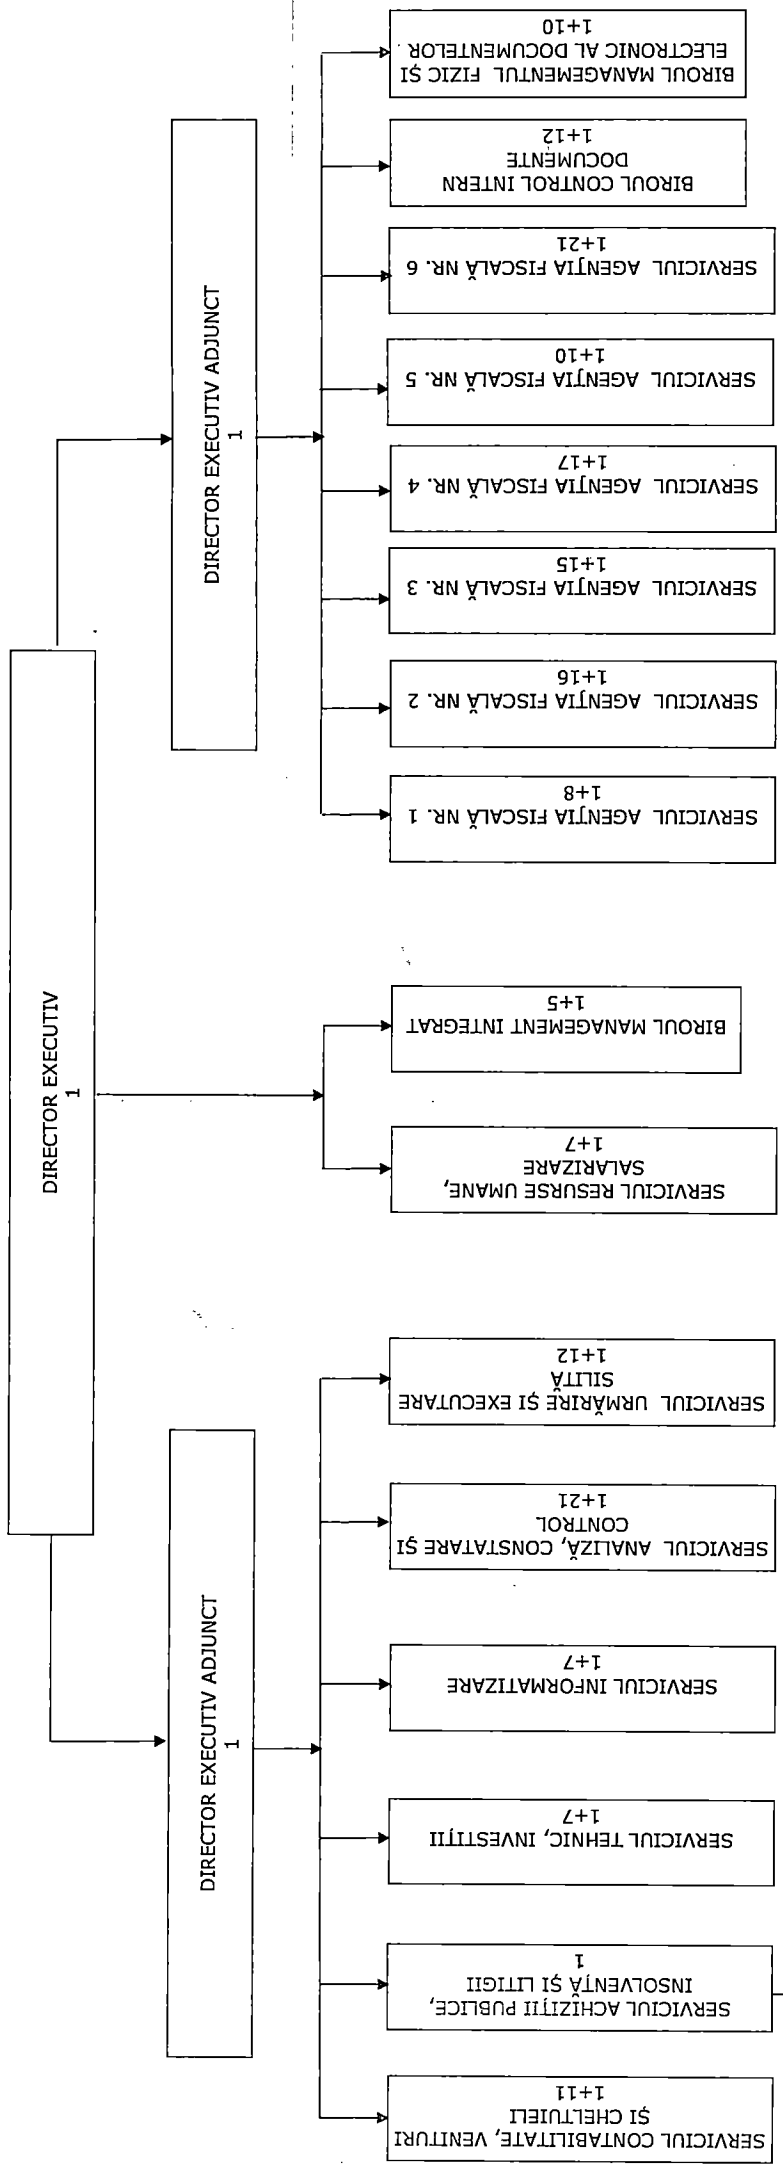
DIRECTOR EXECUTIV
1

DIRECTOR EXECUTIV ADJUNCT
1

SERVICIUL AGENŢIA FISCALĂ NR. 1
1+8

SERVICIUL AGENŢIA FISCALĂ NR. 2
1+16

SERVICIUL AGENŢIA FISCALĂ NR. 3
1+15

SERVICIUL AGENŢIA FISCALĂ NR. 4
1+17

SERVICIUL AGENŢIA FISCALĂ NR. 5
1+10

SERVICIUL AGENŢIA FISCALĂ NR. 6
1+21

BIROUL CONTROL INTERN DOCUMENTE
1+12

BIROUL MANAGEMENTUL FIZIC ŞI ELECTRONIC AL DOCUMENTELOR
1+10

SERVICIUL RESURSE UMANE, SALARIZARE
1+7

BIROUL MANAGEMENT INTEGRAT
1+5

DIRECTOR EXECUTIV ADJUNCT
1

SERVICIUL CONTABILITATE, VENITURI ŞI CHELTUIELI
1+11

SERVICIUL ACHIZIŢII PUBLICE, INSOLVENŢĂ ŞI LITIGII
1

SERVICIUL TEHNIC, INVESTIŢII
1+7

SERVICIUL INFORMATIZARE
1+7

SERVICIUL ANALIZĂ, CONSTATARE ŞI CONTROL
1+21

SERVICIUL URMĂRIRE ŞI EXECUTARE SILITĂ
1+12